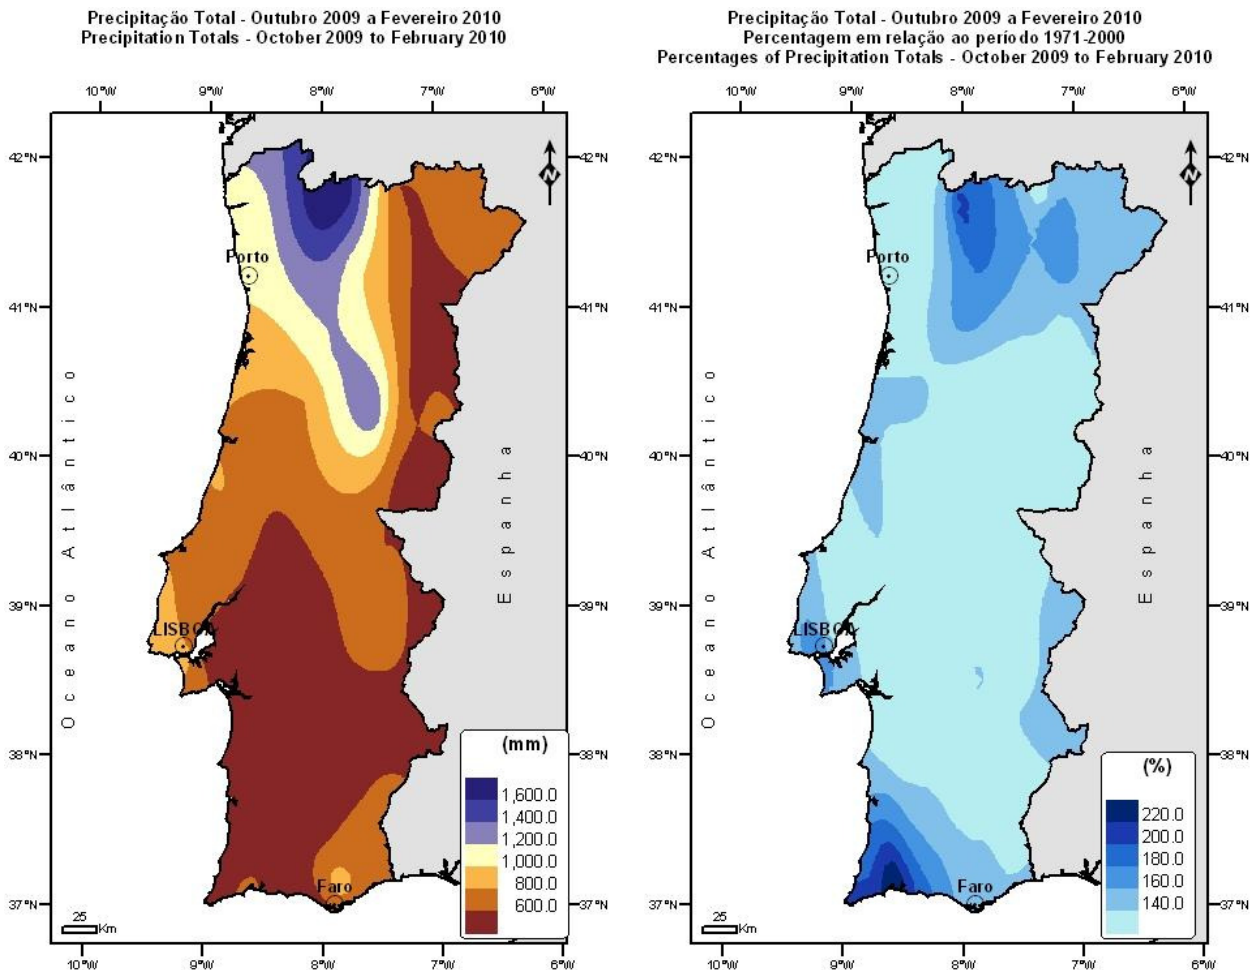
Precipitação Total - Outubro 2009 a Fevereiro 2010
Precipitation Totals - October 2009 to February 2010

10°W 9°W 8°W 7°W 6°W

42°N 41°N 40°N 39°N 38°N 37°N

N

Porto

Oceano Atlântico

Espanha

LISBOA

Faro

25 Km

(mm)
1,600.0
1,400.0
1,200.0
1,000.0
800.0
600.0

10°W 9°W 8°W 7°W 6°W

Precipitação Total - Outubro 2009 a Fevereiro 2010
Percentagem em relação ao período 1971-2000
Percentages of Precipitation Totals - October 2009 to February 2010

10°W 9°W 8°W 7°W 6°W

42°N 41°N 40°N 39°N 38°N 37°N

N

Porto

Oceano Atlântico

Espanha

LISBOA

Faro

25 Km

(%)
220.0
200.0
180.0
160.0
140.0

10°W 9°W 8°W 7°W 6°W